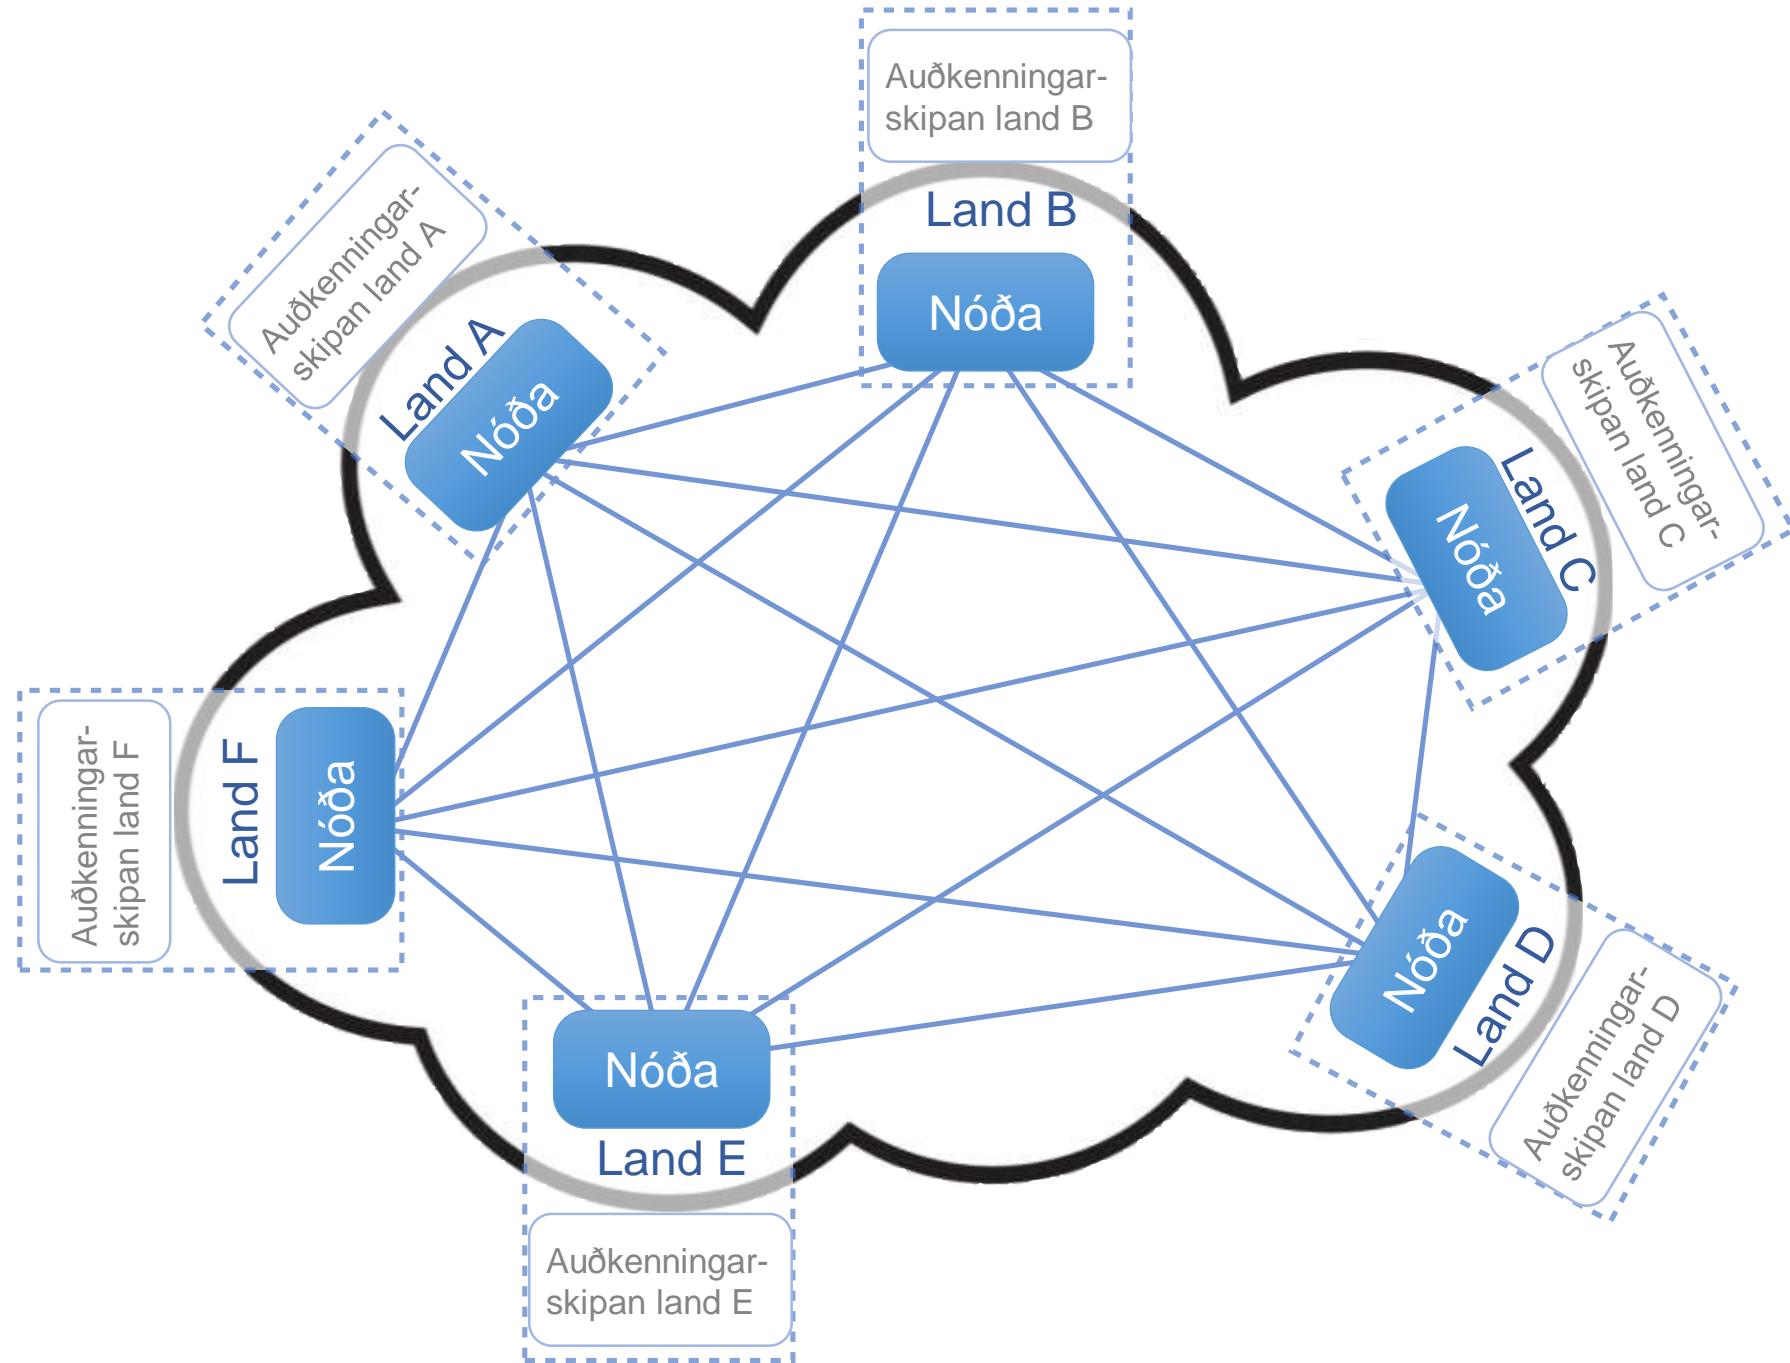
Auðkenningarskipan land B

Land B

Nóða

Auðkenningarskipan land A

Land A

Nóða

Auðkenningarskipan land C

Land C

Nóða

Auðkenningarskipan land F

Land F

Nóða

Nóða

Land D

Auðkenningarskipan land D

Nóða

Land E

Auðkenningarskipan land E